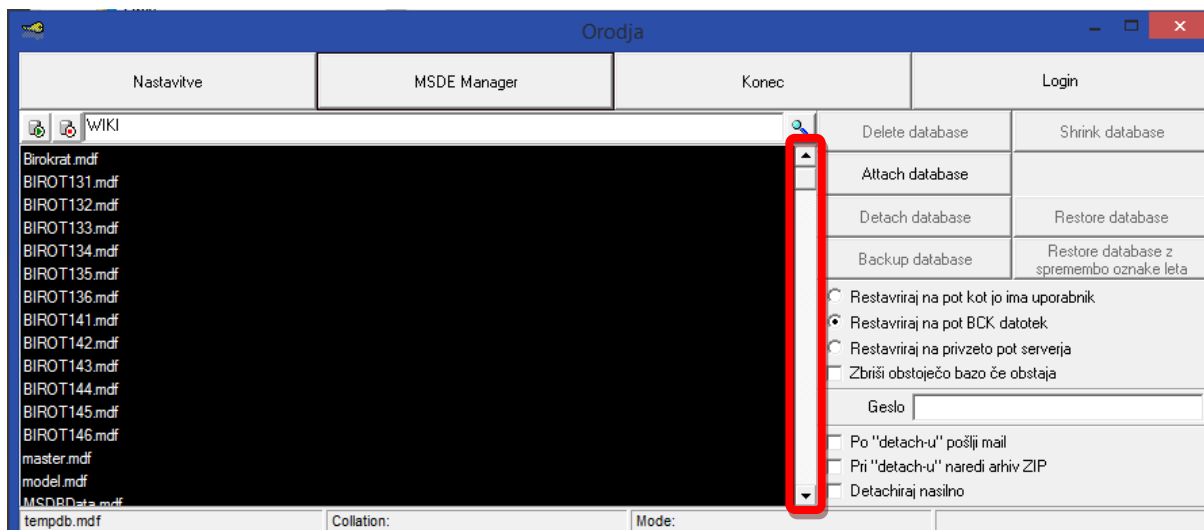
Orodja

Nastavitve

MSDE Manager

Konec

Login

WIKI

Birokrat.mdf
BIROT131.mdf
BIROT132.mdf
BIROT133.mdf
BIROT134.mdf
BIROT135.mdf
BIROT136.mdf
BIROT141.mdf
BIROT142.mdf
BIROT143.mdf
BIROT144.mdf
BIROT145.mdf
BIROT146.mdf
master.mdf
model.mdf
MSDBData.mdf

Delete database

Shrink database

Attach database

Detach database

Restore database

Backup database

Restore database z spremembo oznake leta

Restavriraj na pot kot jo ima uporabnik

Restavriraj na pot BCK datotek

Restavriraj na privzeto pot serverja

Zbriši obstoječo bazo če obstaja

Geslo

Po "detach-u" pošlji mail

Pri "detach-u" naredi arhiv ZIP

Detachiraj nasilno

tempdb.mdf

Collation:

Mode: